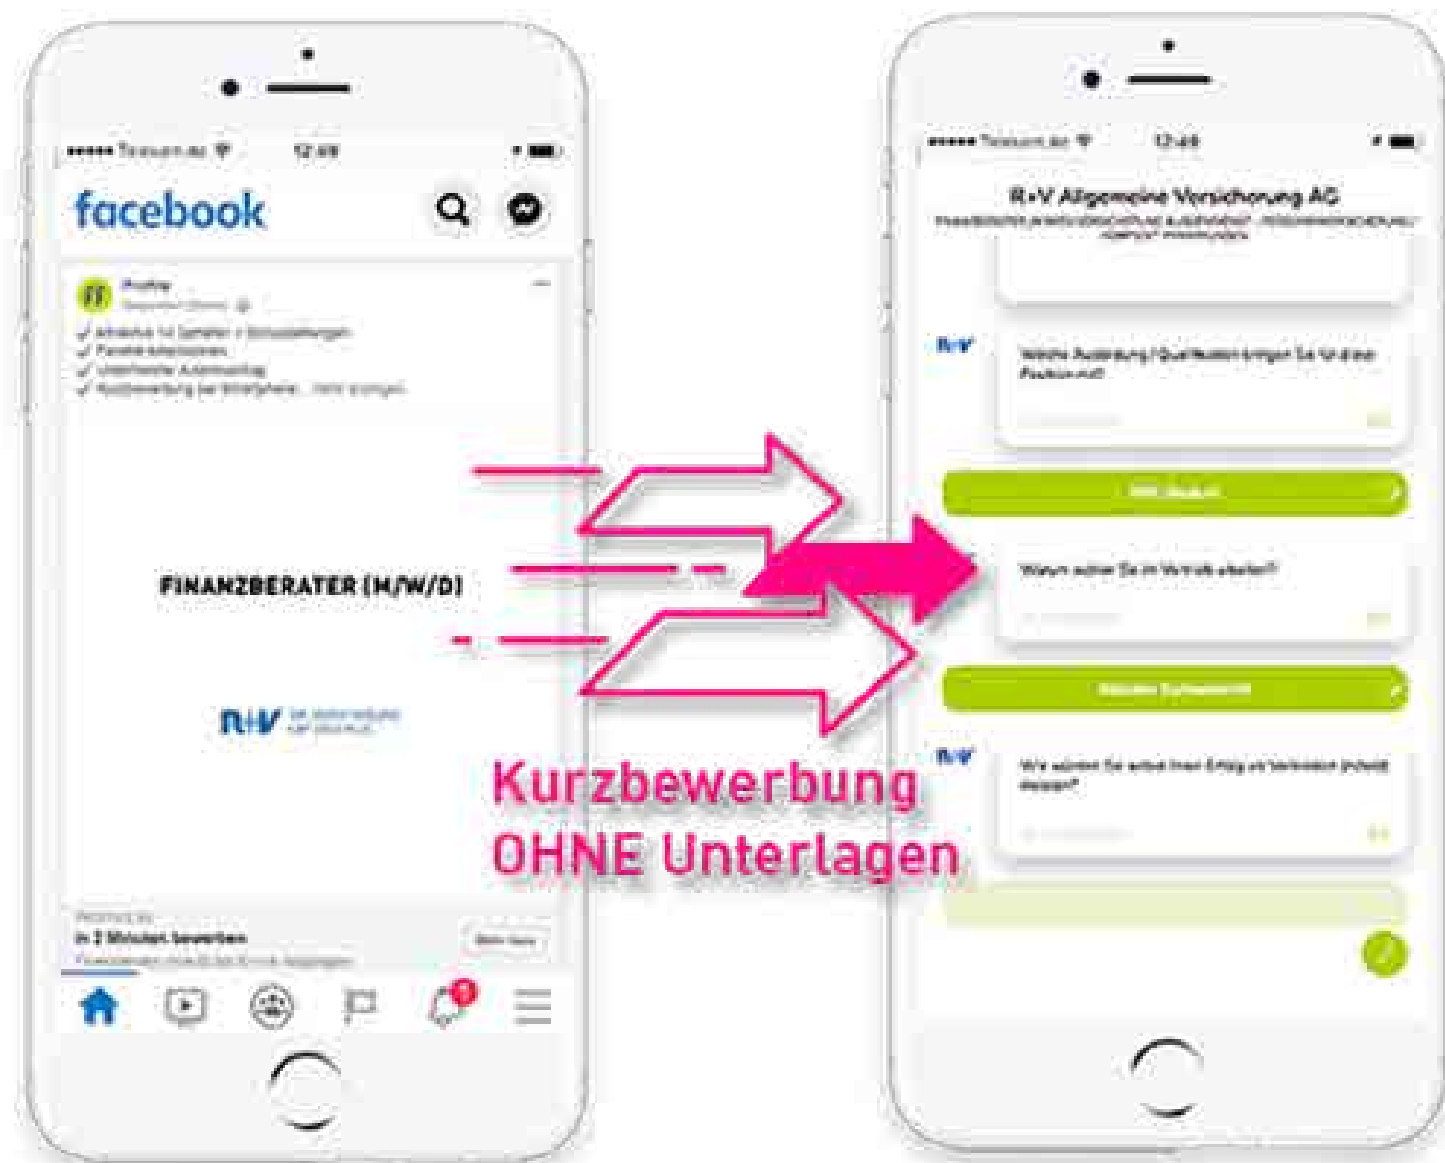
••••• Telekom.de 12:48

facebook

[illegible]

✓ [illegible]
✓ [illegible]
✓ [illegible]
✓ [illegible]

FINANZBERATER (M/W/D)

R+V

In 2 Minuten bewerben

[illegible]

••••• Telekom.de 12:48

R+V Allgemeine Versicherung AG

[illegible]

R+V

Welche Ausbildung / Qualifikation bringen Sie für diese Position mit?

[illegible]

Warum wollen Sie im Vertrieb arbeiten?

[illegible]

R+V

Wie wollen Sie selbst Ihren Erfolg im Vertrieb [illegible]

Kurzbewerbung OHNE Unterlagen